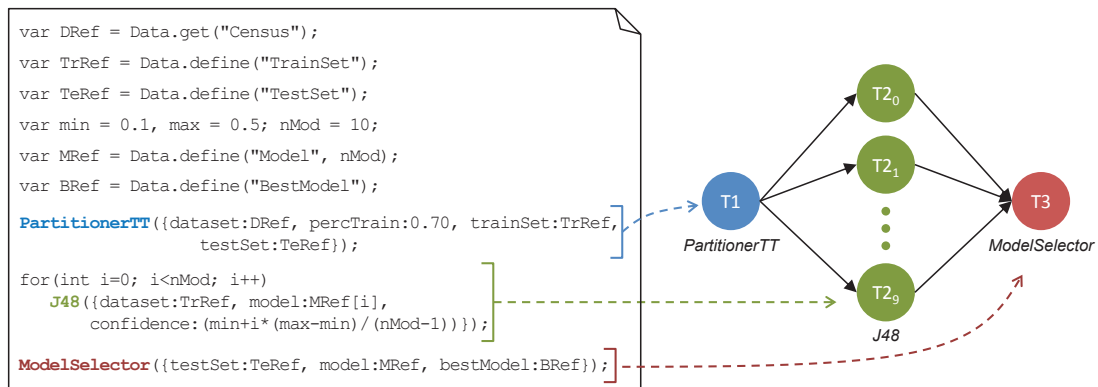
var DRef = Data.get("Census");

var TrRef = Data.define("TrainSet");

var TeRef = Data.define("TestSet");

var min = 0.1, max = 0.5; nMod = 10;

var MRef = Data.define("Model", nMod);

var BRef = Data.define("BestModel");

PartitionerTT({dataset:DRef, percTrain:0.70, trainSet:TrRef, testSet:TeRef});

for(int i=0; i<nMod; i++)
J48({dataset:TrRef, model:MRef[i], confidence:(min+i*(max-min)/(nMod-1))});

ModelSelector({testSet:TeRef, model:MRef, bestModel:BRef});

T1
PartitionerTT

$T2_0$

$T2_1$

$T2_9$

J48

T3
ModelSelector